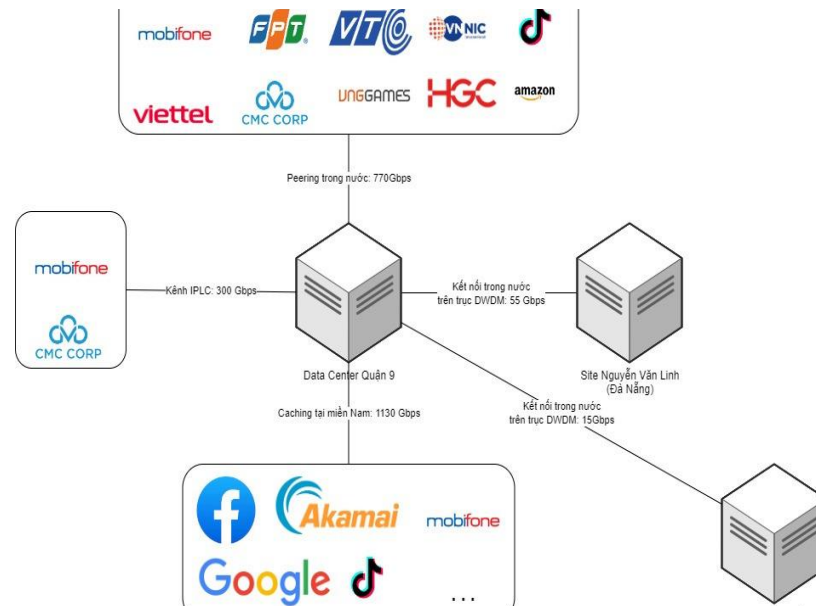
mobifone
FPT
VTC
VNNIC
viettel
CMC CORP
UNGGAMES
HGC
amazon

Peering trong nước: 770Gbps

mobifone
CMC CORP

Kênh IPLC: 300 Gbps

Kết nối trong nước trên trục DWDM: 55 Gbps

Data Center Quận 9

Site Nguyễn Văn Linh (Đà Nẵng)

Caching tại miền Nam: 1130 Gbps

Kết nối trong nước trên trục DWDM: 15Gbps

Akamai
mobifone
Google
...